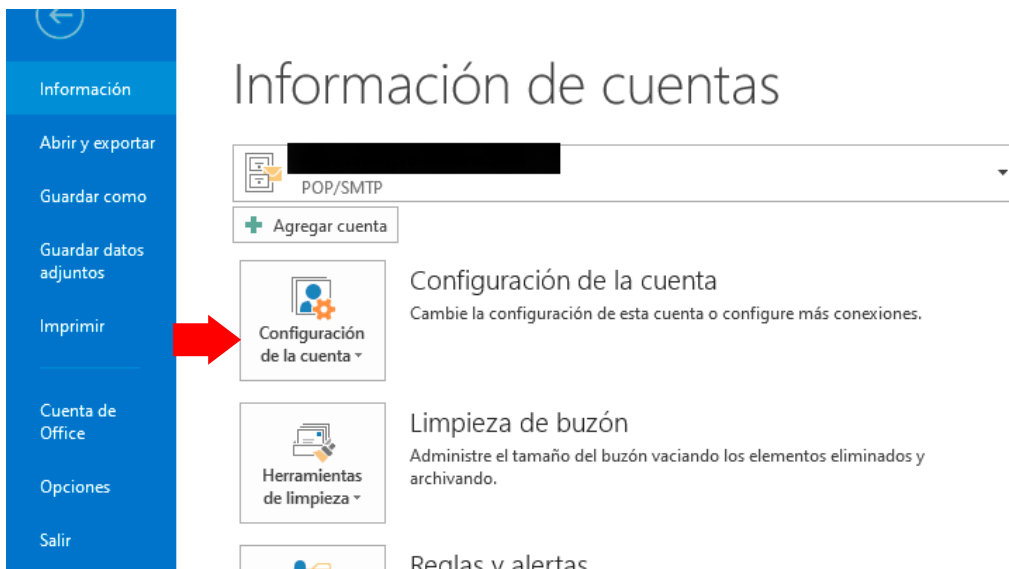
Información

Abrir y exportar

Guardar como

Guardar datos adjuntos

Imprimir

Cuenta de Office

Opciones

Salir

Información de cuentas

POP/SMTP

Agregar cuenta

Configuración de la cuenta

Configuración de la cuenta

Cambie la configuración de esta cuenta o configure más conexiones.

Herramientas de limpieza

Limpieza de buzón

Administre el tamaño del buzón vaciando los elementos eliminados y archivando.

Reglas y alertas